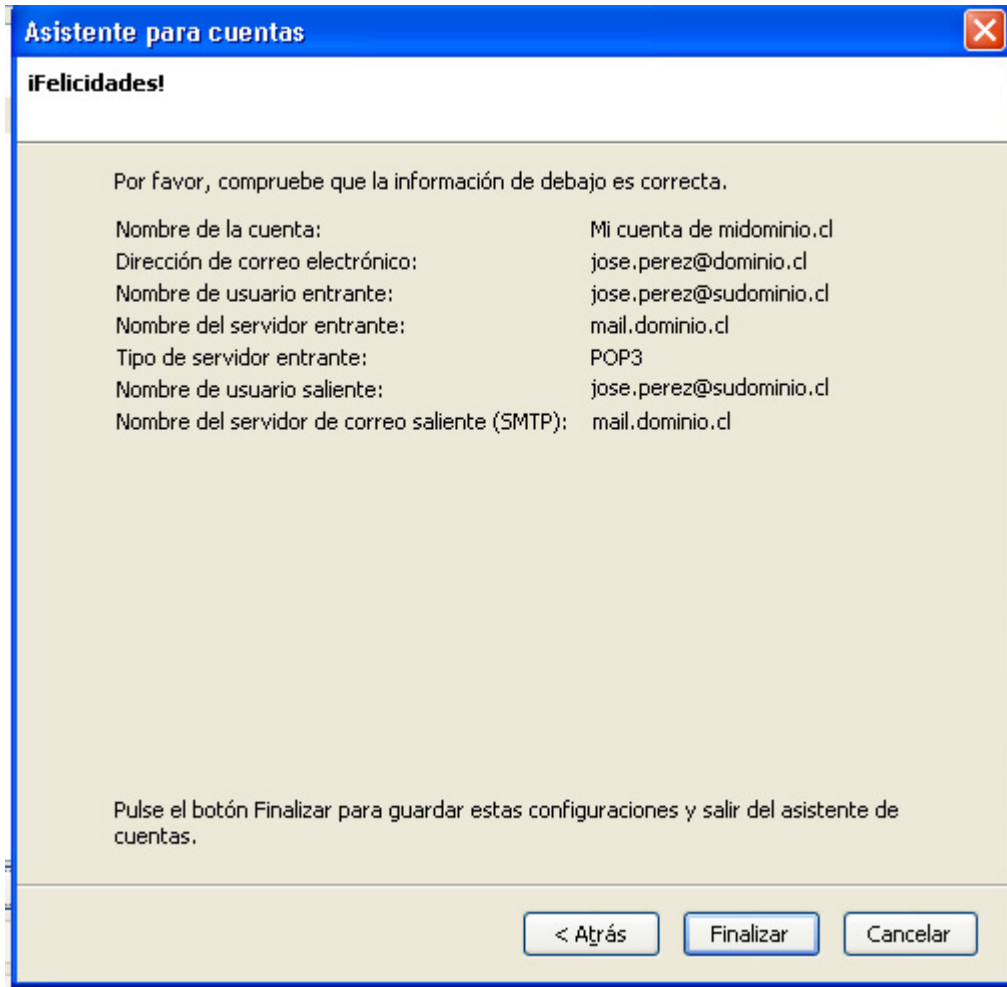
Asistente para cuentas

¡Felicidades!

Por favor, compruebe que la información de debajo es correcta.

| | |
|---|---|
| Nombre de la cuenta: | Mi cuenta de midominio.cl |
| Dirección de correo electrónico: | jose.perez@dominio.cl |
| Nombre de usuario entrante: | jose.perez@sudominio.cl |
| Nombre del servidor entrante: | mail.dominio.cl |
| Tipo de servidor entrante: | POP3 |
| Nombre de usuario saliente: | jose.perez@sudominio.cl |
| Nombre del servidor de correo saliente (SMTP): | mail.dominio.cl |

Pulse el botón Finalizar para guardar estas configuraciones y salir del asistente de cuentas.

< Atrás
Finalizar
Cancelar